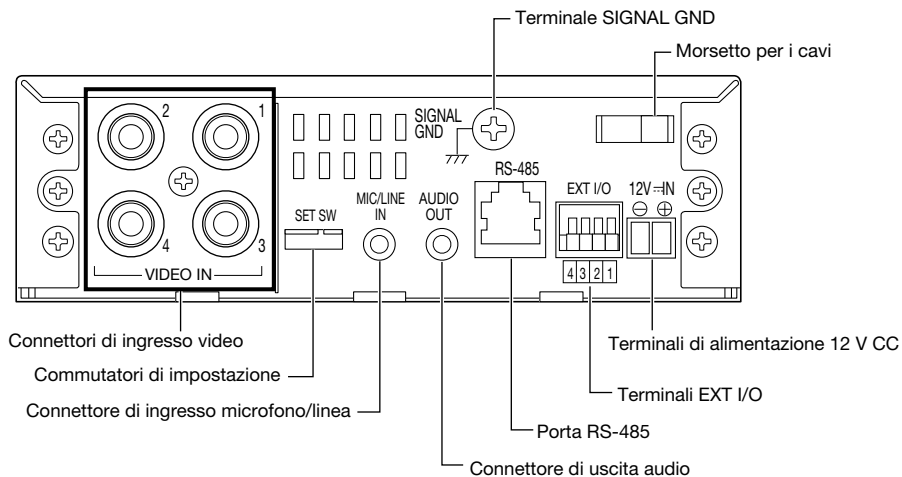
Terminale SIGNAL GND

Morsetto per i cavi

2
1
4
3
VIDEO IN

SIGNAL GND

SET SW

MIC/LINE IN

AUDIO OUT

RS-485

EXT I/O

4 3 2 1

12V ⎓ IN

⊖ ⊕

Connettori di ingresso video

Terminali di alimentazione 12 V CC

Commutatori di impostazione

Terminali EXT I/O

Connettore di ingresso microfono/linea

Porta RS-485

Connettore di uscita audio